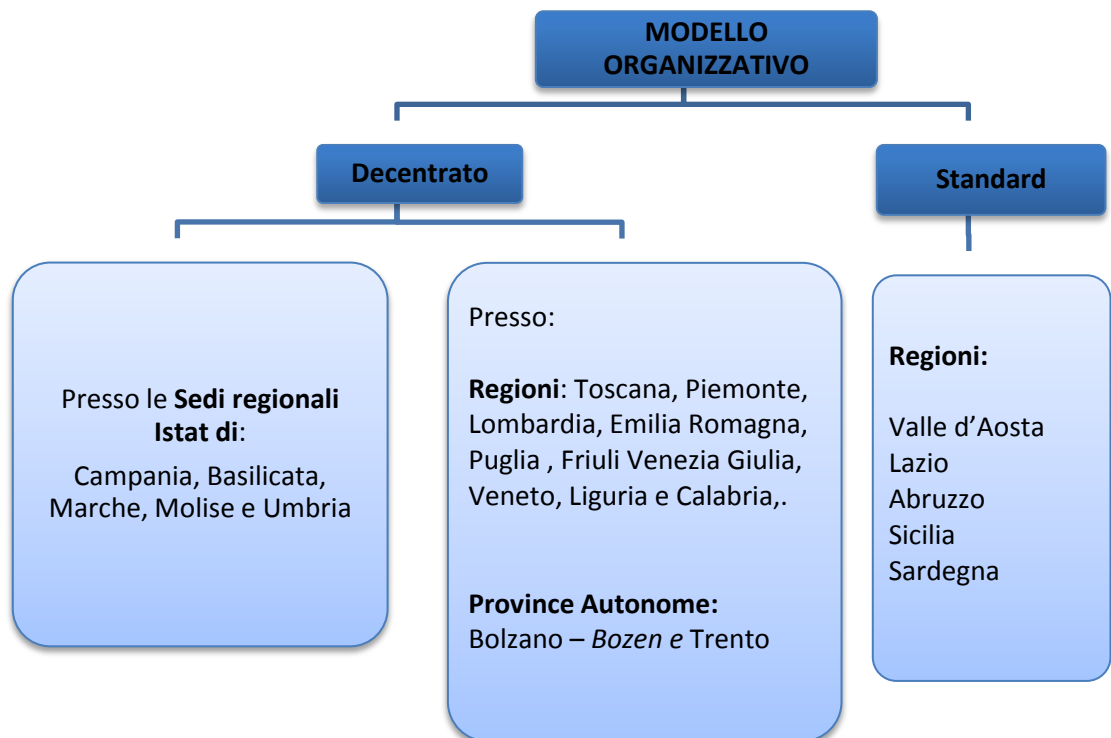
MODELLO ORGANIZZATIVO

Decentrato

Standard

Presso le Sedi regionali Istat di:

Campania, Basilicata, Marche, Molise e Umbria

Presso:

Regioni: Toscana, Piemonte, Lombardia, Emilia Romagna, Puglia , Friuli Venezia Giulia, Veneto, Liguria e Calabria,.

Province Autonome: Bolzano – Bozen e Trento

Regioni:

Valle d'Aosta
Lazio
Abruzzo
Sicilia
Sardegna